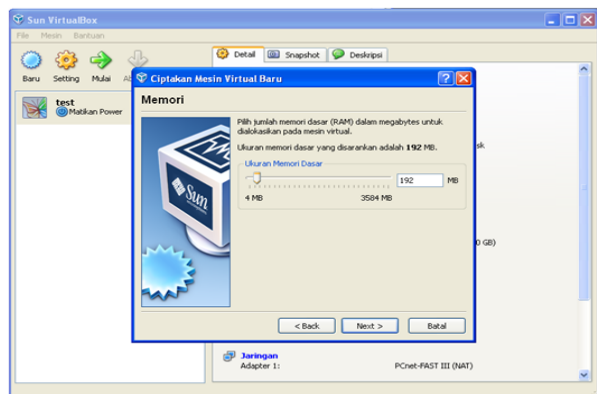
Sun VirtualBox

File Mesin Bantuan

Baru Setting Mulai

Detail Snapshot Deskripsi

test
Matikan Power

Ciptakan Mesin Virtual Baru

Memori

Pilih jumlah memori dasar (RAM) dalam megabytes untuk dialokasikan pada mesin virtual.

Ukuran memori dasar yang disarankan adalah **192** MB.

Ukuran Memori Dasar

192 MB

4 MB 3584 MB

< Back Next > Batal

sk

0 GB)

Jaringan
Adapter 1: PCnet-FAST III (NAT)